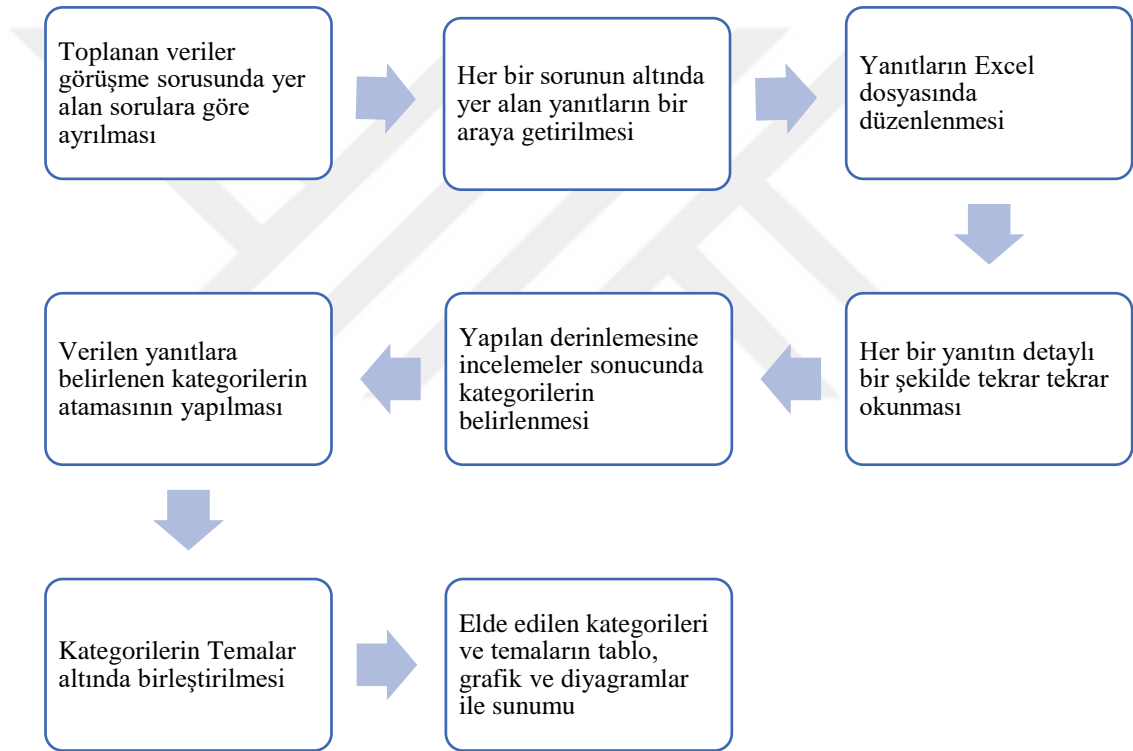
Toplanan veriler görüşme sorusunda yer alan sorulara göre ayrılması

Her bir sorunun altında yer alan yanıtların bir araya getirilmesi

Yanıtların Excel dosyasında düzenlenmesi

Her bir yanıtın detaylı bir şekilde tekrar tekrar okunması

Yapılan derinlemesine incelemeler sonucunda kategorilerin belirlenmesi

Verilen yanıtlara belirlenen kategorilerin atamasının yapılması

Kategorilerin Temalar altında birleştirilmesi

Elde edilen kategorileri ve temaların tablo, grafik ve diyagramlar ile sunumu